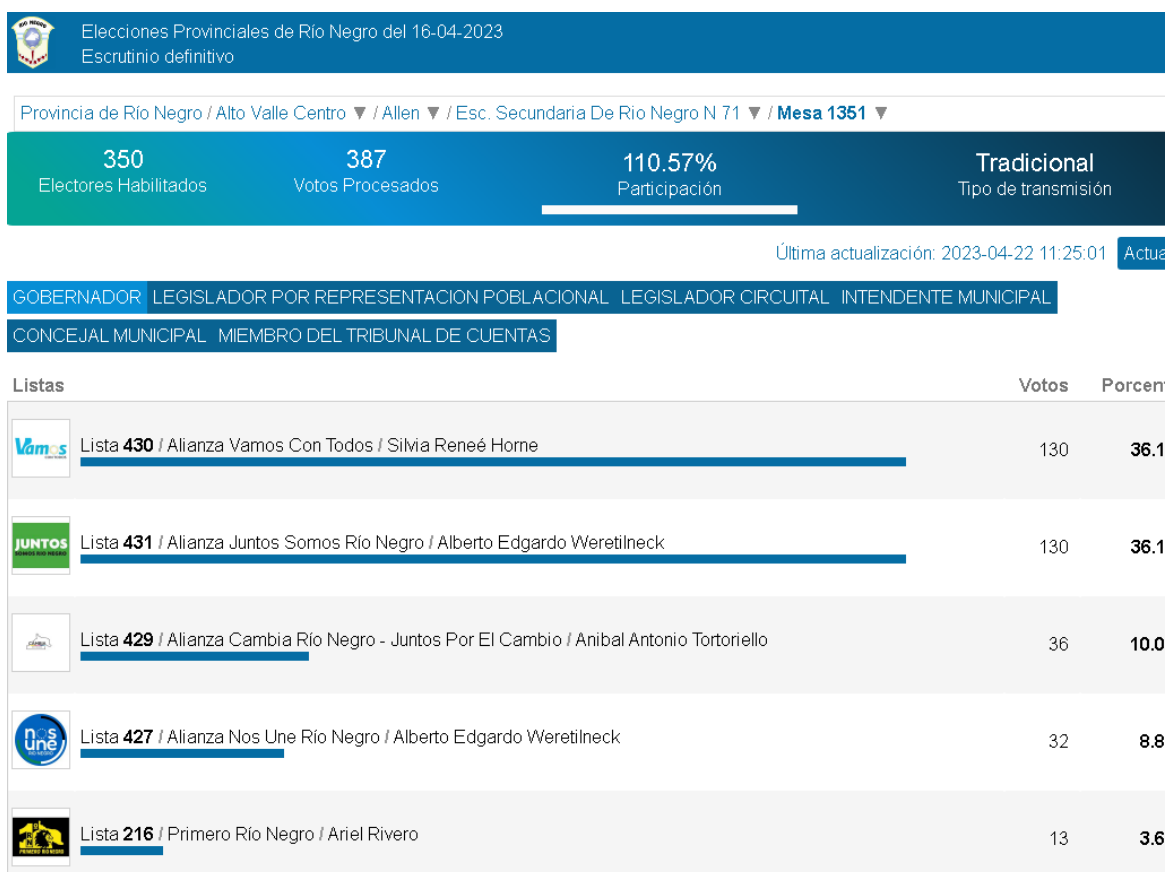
Elecciones Provinciales de Río Negro del 16-04-2023
Escrutinio definitivo

Provincia de Río Negro / Alto Valle Centro ▼ / Allen ▼ / Esc. Secundaria De Rio Negro N 71 ▼ / Mesa 1351 ▼

350
Electores Habilitados

387
Votos Procesados

110.57%
Participación

Tradicional
Tipo de transmisión

Última actualización: 2023-04-22 11:25:01 Actua

GOBERNADOR LEGISLADOR POR REPRESENTACION POBLACIONAL LEGISLADOR CIRCUITAL INTENDENTE MUNICIPAL CONCEJAL MUNICIPAL MIEMBRO DEL TRIBUNAL DE CUENTAS

| Listas | Votos | Porcent |
|---|---|---|
| Vamos Lista 430 / Alianza Vamos Con Todos / Silvia Reneé Horne | 130 | 36.1 |
| JUNTOS SOMOS RÍO NEGRO Lista 431 / Alianza Juntos Somos Río Negro / Alberto Edgardo Weretilneck | 130 | 36.1 |
| Lista 429 / Alianza Cambia Río Negro - Juntos Por El Cambio / Anibal Antonio Tortoriello | 36 | 10.0 |
| nos une Lista 427 / Alianza Nos Une Río Negro / Alberto Edgardo Weretilneck | 32 | 8.8 |
| PRIMERO RÍO NEGRO Lista 216 / Primero Río Negro / Ariel Rivero | 13 | 3.6 |